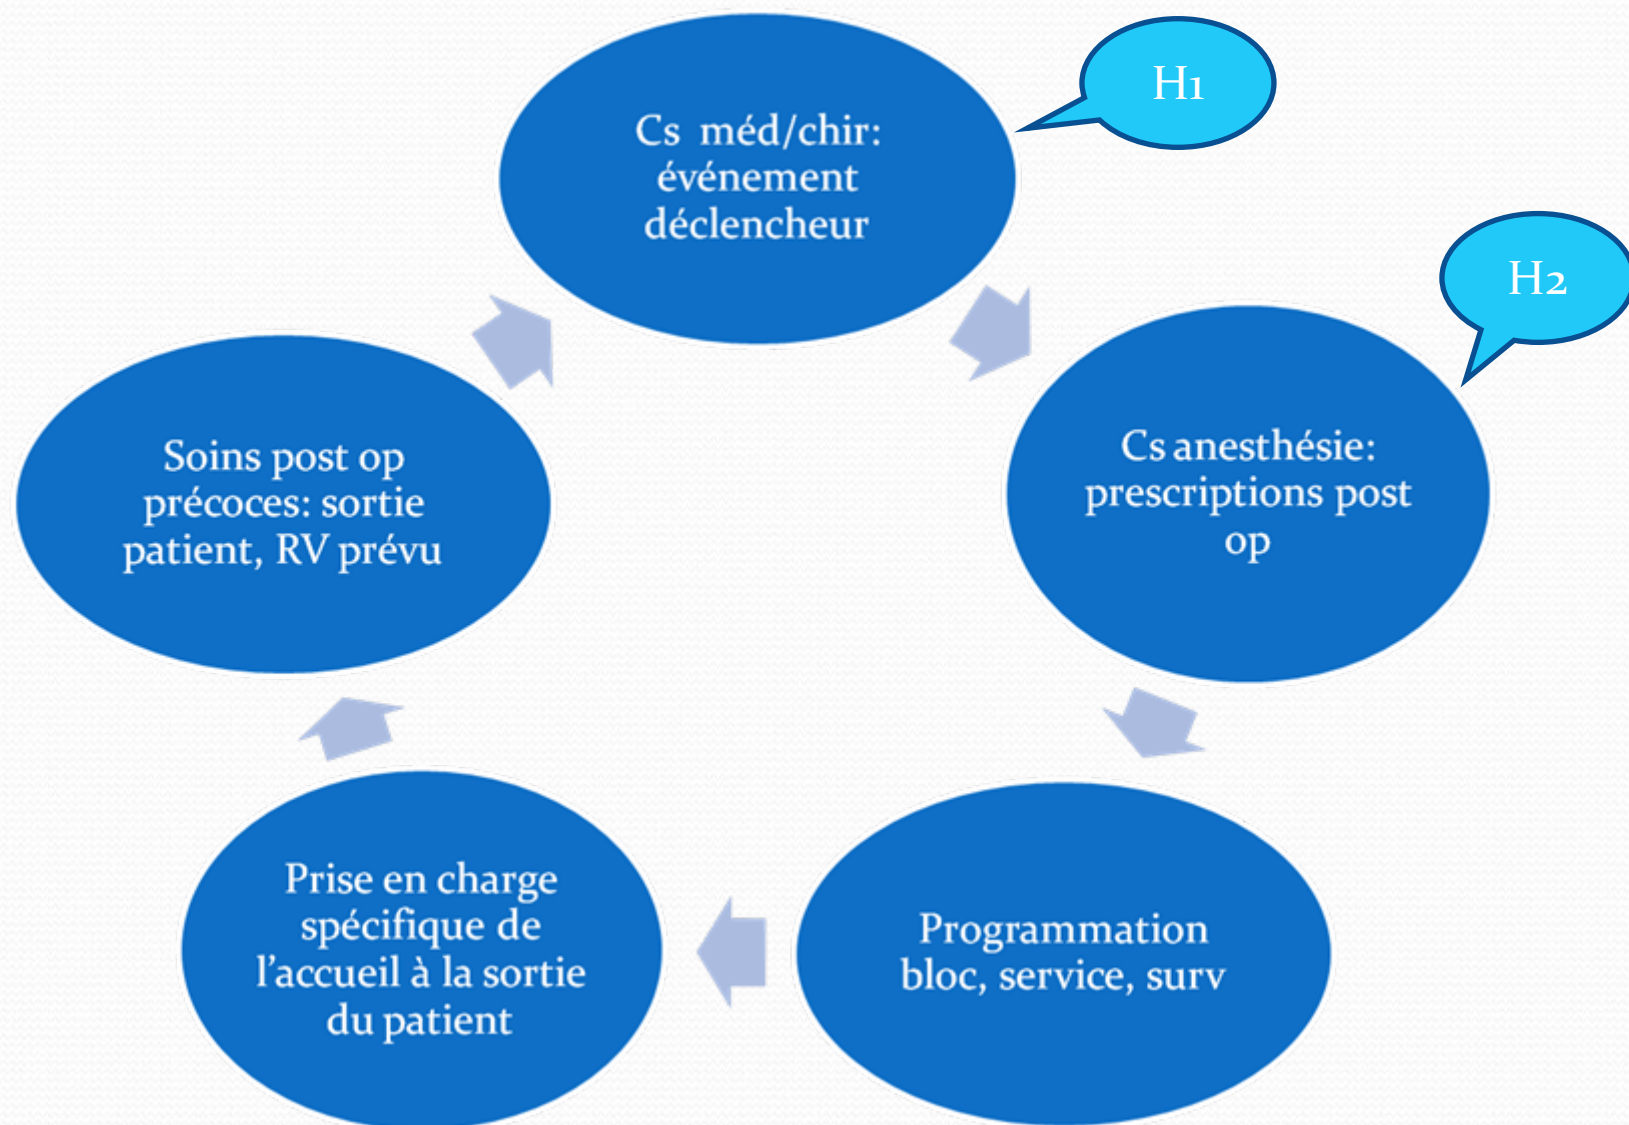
Cs méd/chir: événement déclencheur

H1

H2

Cs anesthésie: prescriptions post op

Programmation bloc, service, surv

Prise en charge spécifique de l'accueil à la sortie du patient

Soins post op précoces: sortie patient, RV prévu